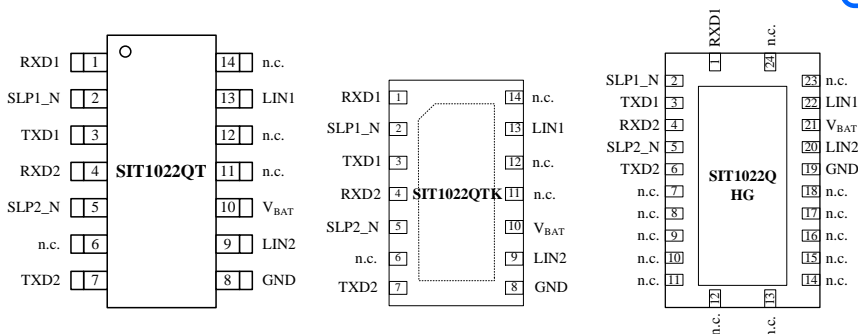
RXD1 1
SLP1_N 2
TXD1 3
RXD2 4
SLP2_N 5
n.c. 6
TXD2 7
SIT1022QT
14 n.c.
13 LIN1
12 n.c.
11 n.c.
10 $V_{BAT}$
9 LIN2
8 GND

RXD1 1
SLP1_N 2
TXD1 3
RXD2 4
SLP2_N 5
n.c. 6
TXD2 7
SIT1022QTK
14 n.c.
13 LIN1
12 n.c.
11 n.c.
10 $V_{BAT}$
9 LIN2
8 GND

RXD1 1
n.c. 24
SLP1_N 2
TXD1 3
RXD2 4
SLP2_N 5
TXD2 6
n.c. 7
n.c. 8
n.c. 9
n.c. 10
n.c. 11
SIT1022Q HG
23 n.c.
22 LIN1
21 $V_{BAT}$
20 LIN2
19 GND
18 n.c.
17 n.c.
16 n.c.
15 n.c.
14 n.c.
12 n.c.
13 n.c.